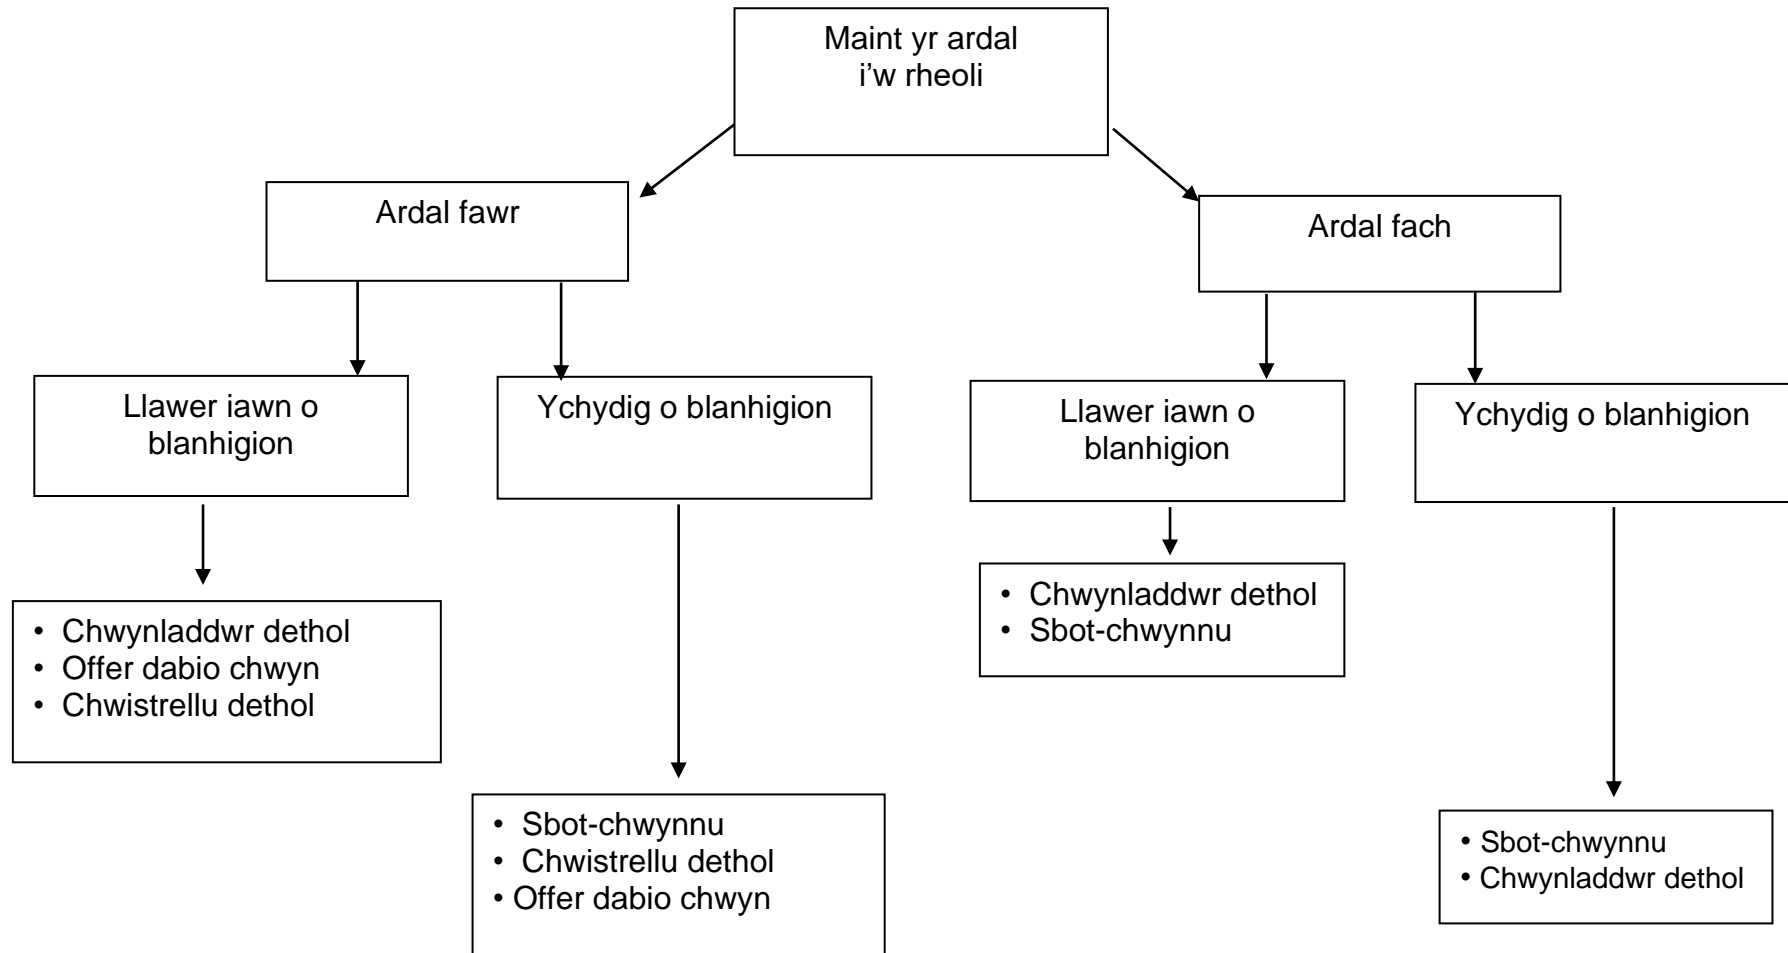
Maint yr ardal i'w rheoli

Ardal fawr

Ardal fach

Llawer iawn o blanhigion

Ychydig o blanhigion

Llawer iawn o blanhigion

Ychydig o blanhigion

• Chwynladdwr dethol
• Offer dabio chwyn
• Chwistrellu dethol

• Sbot-chwynnu
• Chwistrellu dethol
• Offer dabio chwyn

• Chwynladdwr dethol
• Sbot-chwynnu

• Sbot-chwynnu
• Chwynladdwr dethol